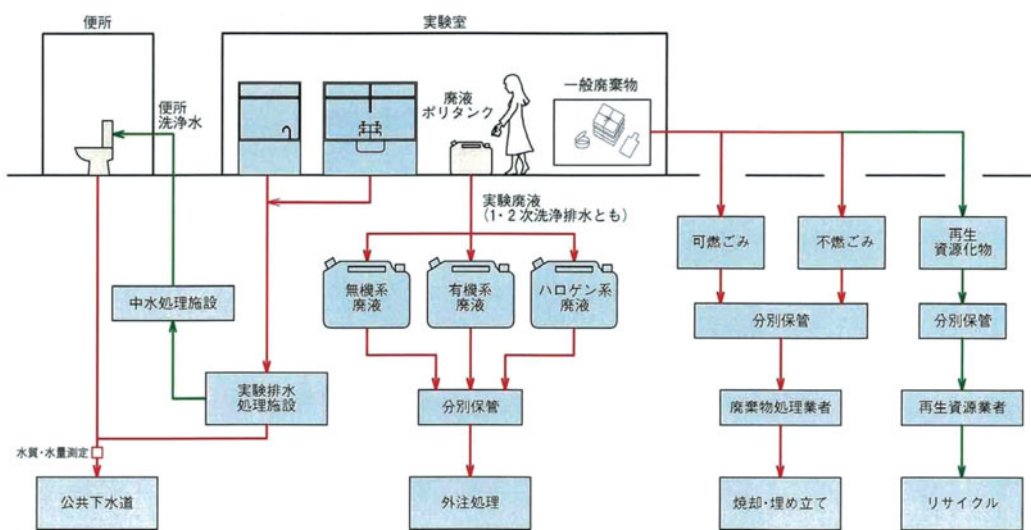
便所

実験室

便所
洗浄水

廃液
ポリタンク

一般廃棄物

実験廃液
(1・2次洗浄排水とも)

可燃ごみ

不燃ごみ

再生
資源化物

無機系
廃液

有機系
廃液

ハロゲン系
廃液

中水処理施設

分別保管

分別保管

実験排水
処理施設

分別保管

廃棄物処理業者

再生資源業者

水質・水量測定

公共下水道

外注処理

焼却・埋め立て

リサイクル